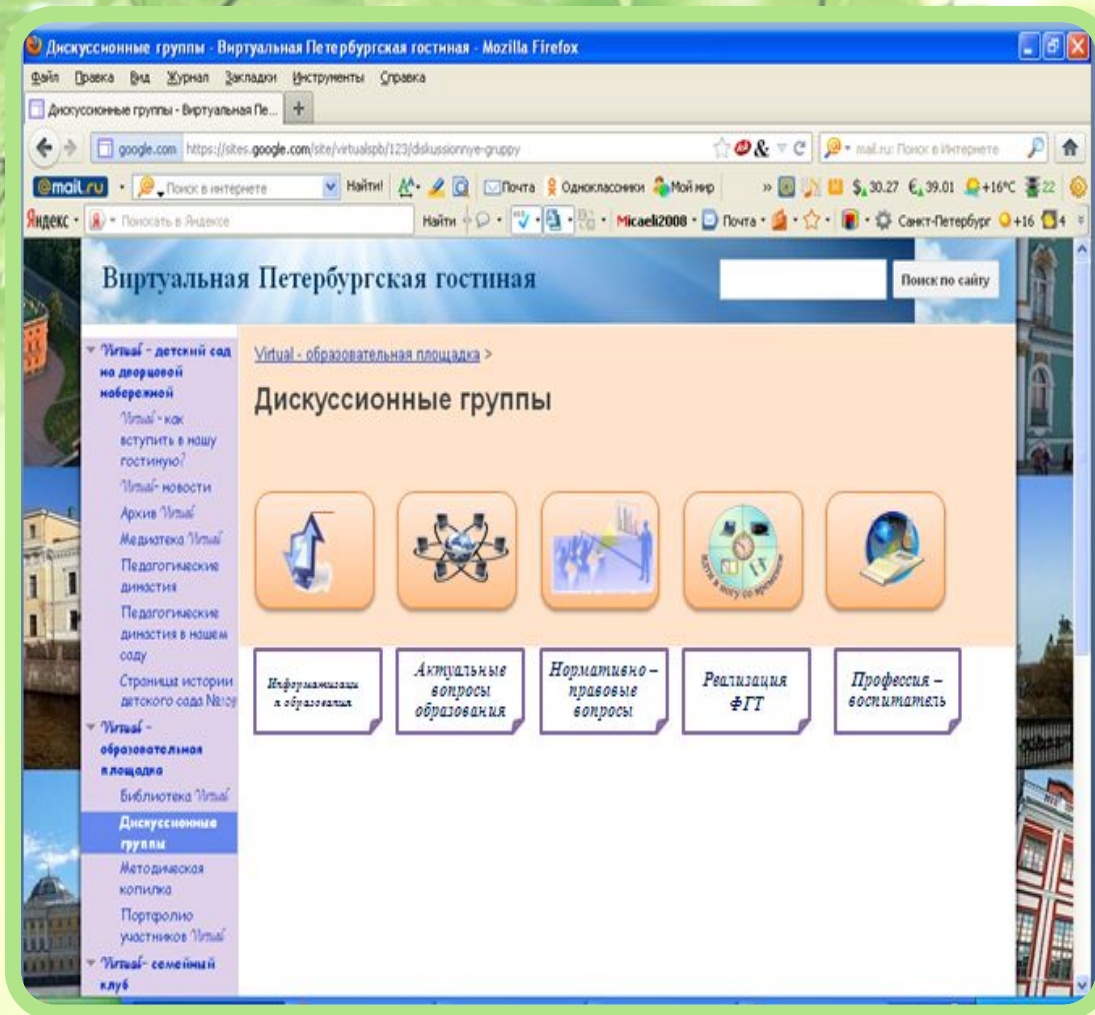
Дискуссионные группы - Виртуальная Петербургская гостиная - Mozilla Firefox

Файл Правка Вид Журнал Закладки Инструменты Справка

Дискуссионные группы - Виртуальная Пе...

google.com https://sites.google.com/site/virtualspb/123/diskussionnye-gruppy

mail.ru: Поиск в Интернете

@mail.ru Поиск в интернете Найти! Почта Одноклассники Мой мир $30.27 €39.01 +16°C 22

Яндекс Поискать в Яндексе Найти Micaeli2008 Почта Санкт-Петербург +16 4

Виртуальная Петербургская гостиная

Поиск по сайту

Virtual - детский сад на дворцовой набережной
Virtual - как вступить в нашу гостиную?
Virtual- новости
Архив Virtual
Медиатека Virtual
Педагогические династии
Педагогические династия в нашем саду
Страницы истории детского сада №1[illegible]
Virtual - образовательная площадка
Библиотека Virtual
Дискуссионные группы
Методическая копилка
Портфолио участников Virtual
Virtual- семейный клуб

Virtual - образовательная площадка >

Дискуссионные группы

Информатизация в образовании

Актуальные вопросы образования

Нормативно – правовые вопросы

Реализация ФГТ

Профессия – воспитатель